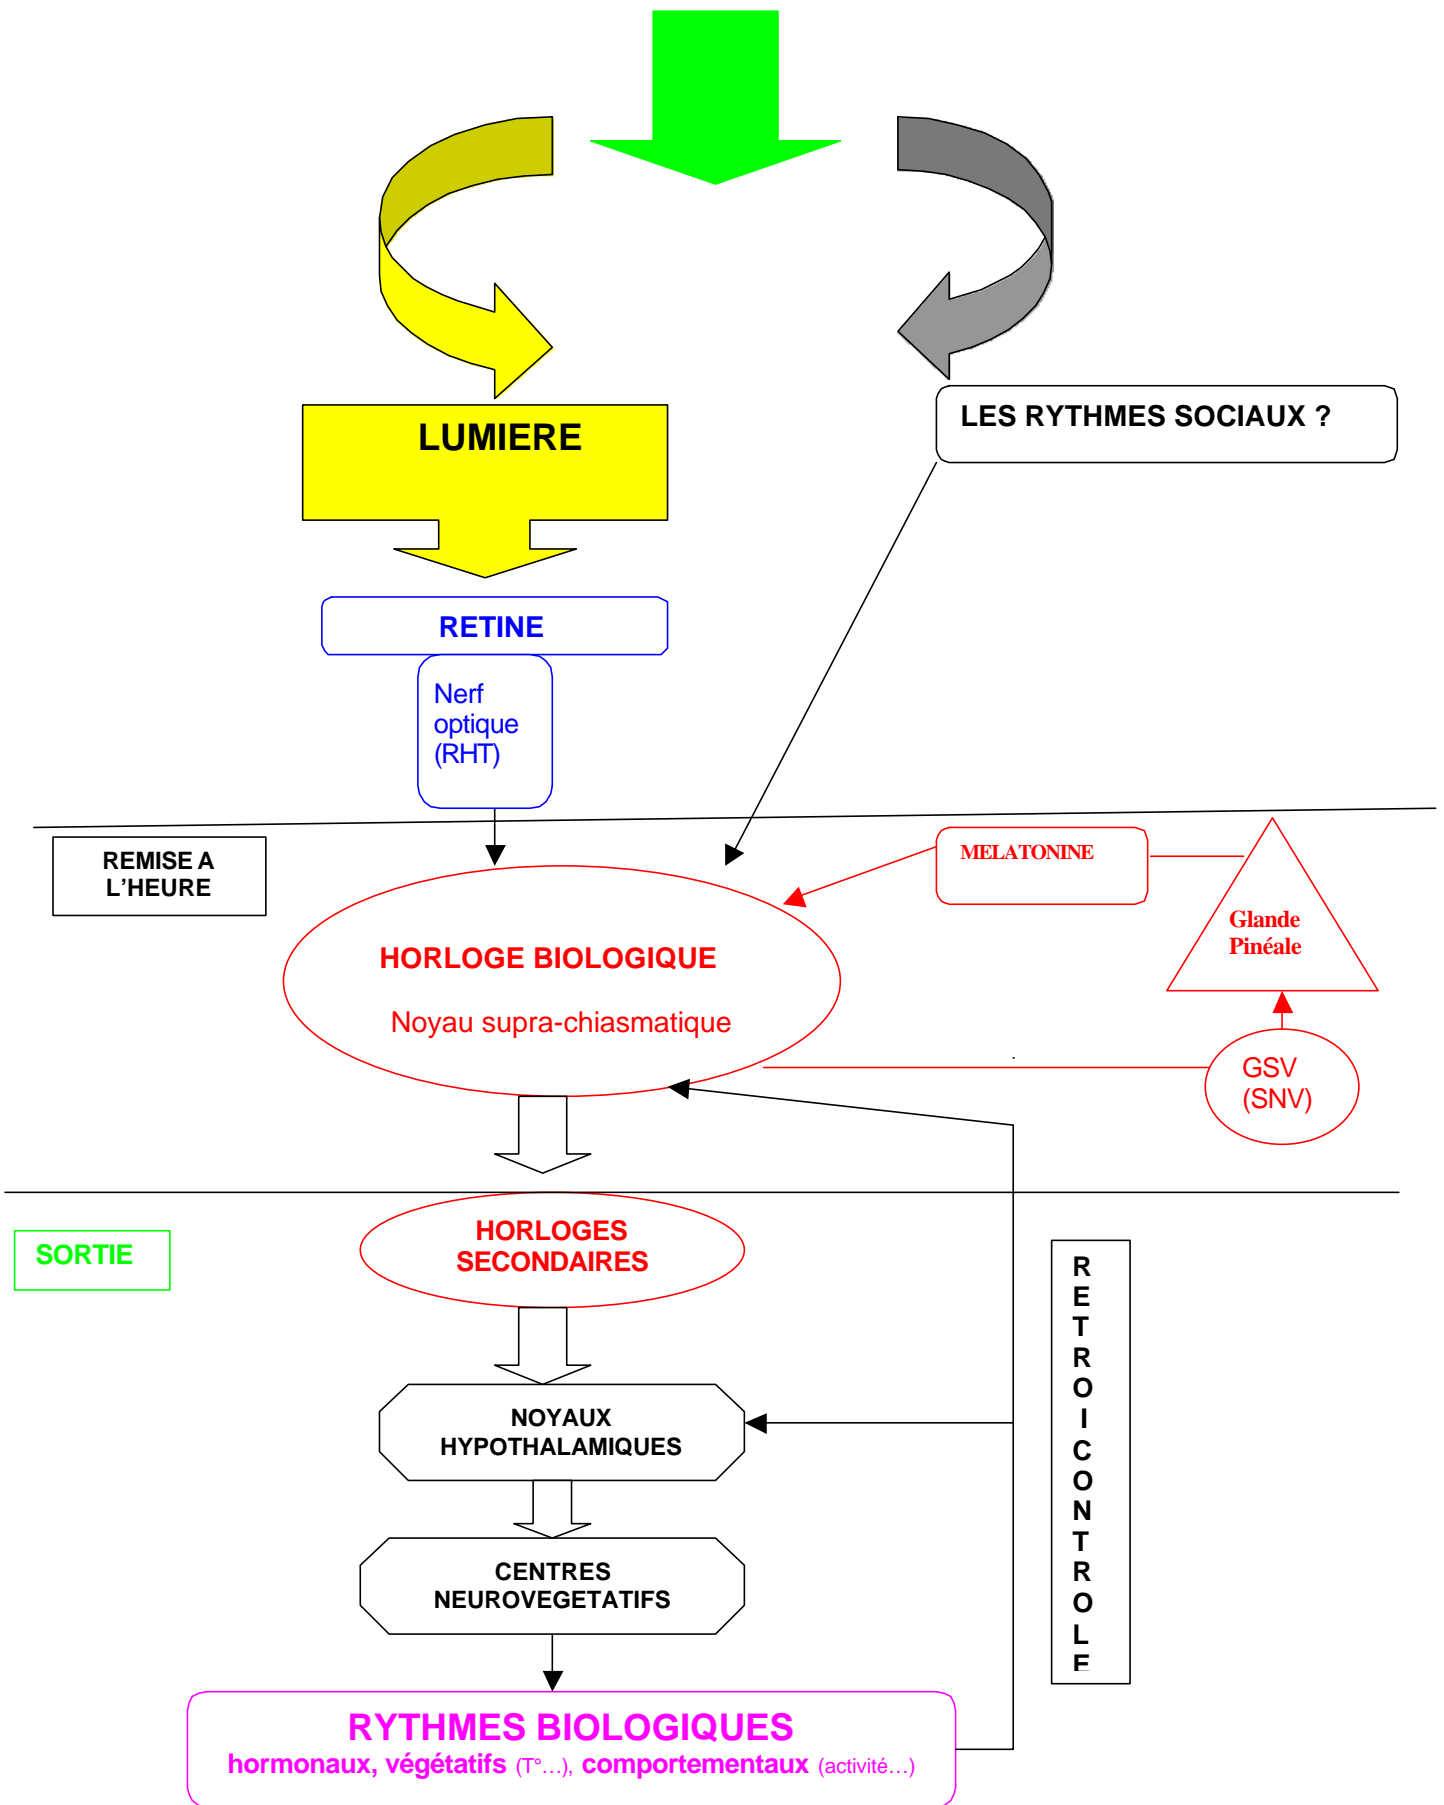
LUMIERE

LES RYTHMES SOCIAUX ?

RETINE

Nerf optique (RHT)

REMISE A L'HEURE

MELATONINE

Glande Pinéale

HORLOGE BIOLOGIQUE

Noyau supra-chiasmatique

GSV (SNV)

SORTIE

HORLOGES SECONDAIRES

R E T R O I C O N T R O L E

NOYAUX HYPOTHALAMIQUES

CENTRES NEUROVEGETATIFS

RYTHMES BIOLOGIQUES

hormonaux, végétatifs (T°…), comportementaux (activité…)